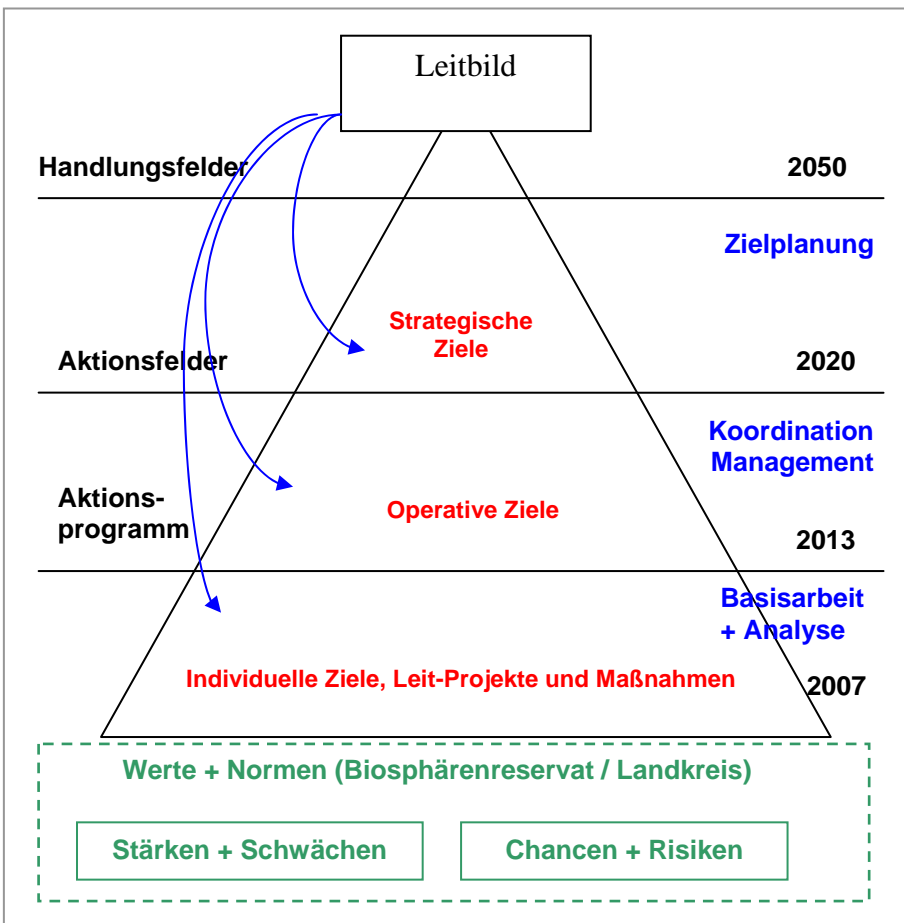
Leitbild

Handlungsfelder

2050

Zielplanung

Strategische Ziele

Aktionsfelder

2020

Koordination Management

Aktionsprogramm

Operative Ziele

2013

Basisarbeit + Analyse

Individuelle Ziele, Leit-Projekte und Maßnahmen

2007

Werte + Normen (Biosphärenreservat / Landkreis)

Stärken + Schwächen

Chancen + Risiken